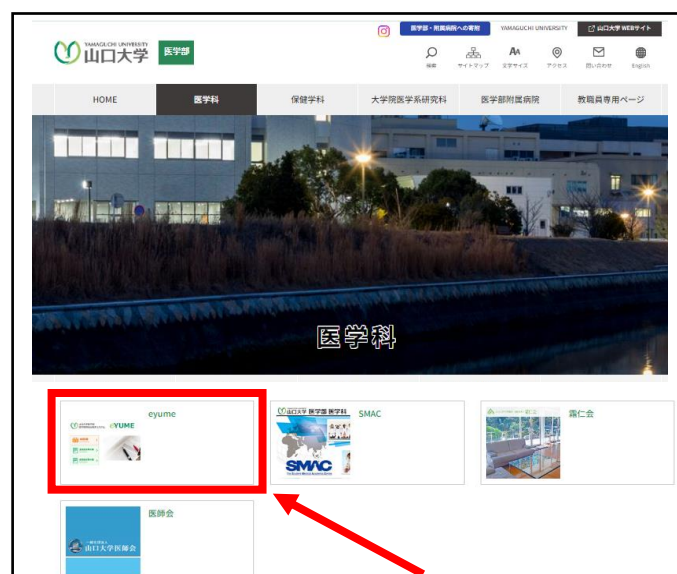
YAMAGUCHI UNIVERSITY
山口大学 医学部

医学部・附属病院への寄附 YAMAGUCHI UNIVERSITY 山口大学WEBサイト

検索 サイトマップ 文字サイズ アクセス 問い合わせ English

HOME 医学科 保健学科 大学院医学系研究科 医学部附属病院 教職員専用ページ

医学科

eyume
eYUME

SMAC
山口大学 医学部 医学科
SMAC

霜仁会

医師会
山口大学医師会